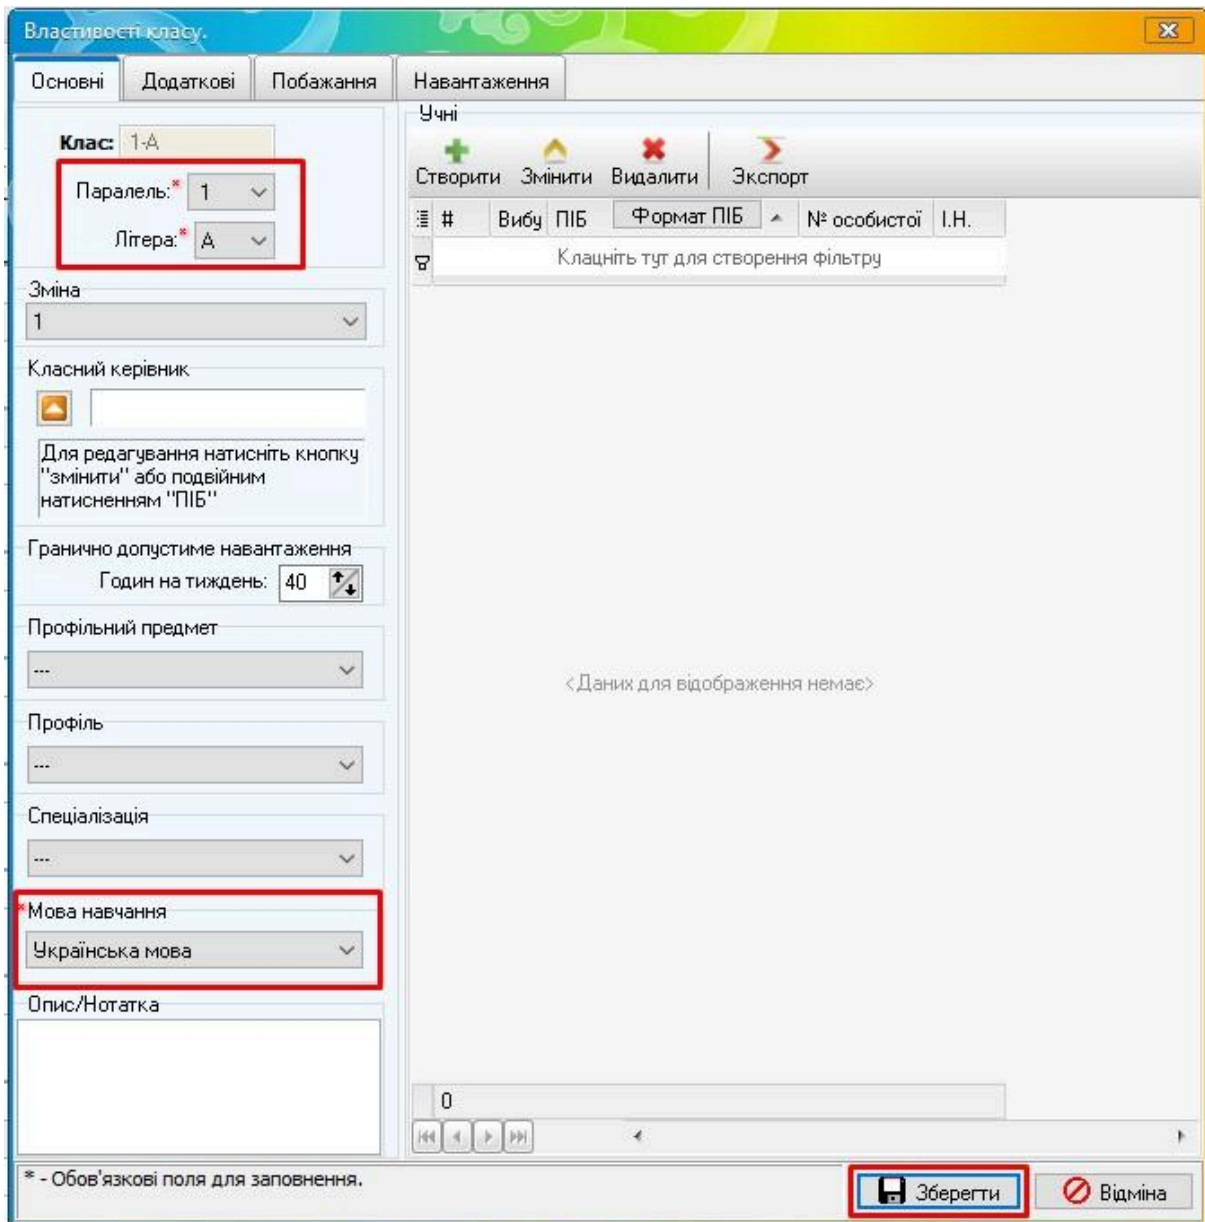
Властивості класу.

Основні | Додаткові | Побажання | Навантаження

Клас: 1-А

Паралель:* 1

Літера:* А

Зміна

1

Класний керівник

Для редагування натисніть кнопку "змінити" або подвійним натисненням "ПІБ"

Гранично допустиме навантаження

Годин на тиждень: 40

Профільний предмет

---

Профіль

---

Спеціалізація

---

*Мова навчання

Українська мова

Опис/Нотатка

Учні

Створити Змінити Видалити Експорт

| # | Вибу | ПІБ | Формат ПІБ | № особистої | І.Н. |
|---|---|---|---|---|---|

Клацніть тут для створення фільтру

<Даних для відображення немає>

0

* - Обов'язкові поля для заповнення.

Зберегти

Відміна